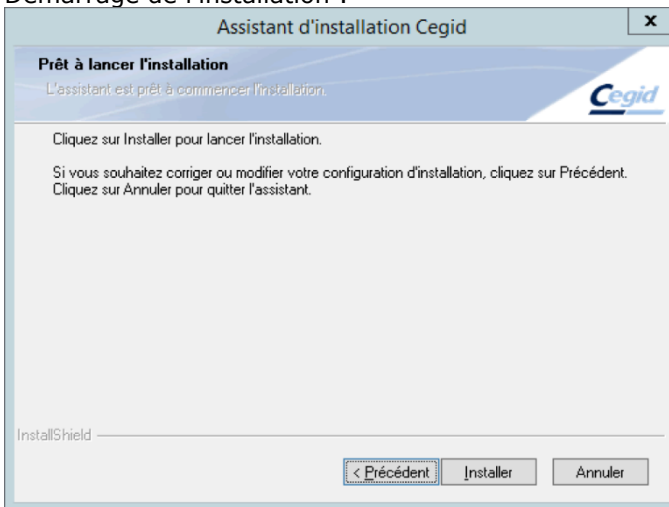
Démarrage de l'installation :

Assistant d'installation Cegid

x

Prêt à lancer l'installation

L'assistant est prêt à commencer l'installation.

Cegid

Cliquez sur Installer pour lancer l'installation.

Si vous souhaitez corriger ou modifier votre configuration d'installation, cliquez sur Précédent. Cliquez sur Annuler pour quitter l'assistant.

InstallShield

< Précédent

Installer

Annuler